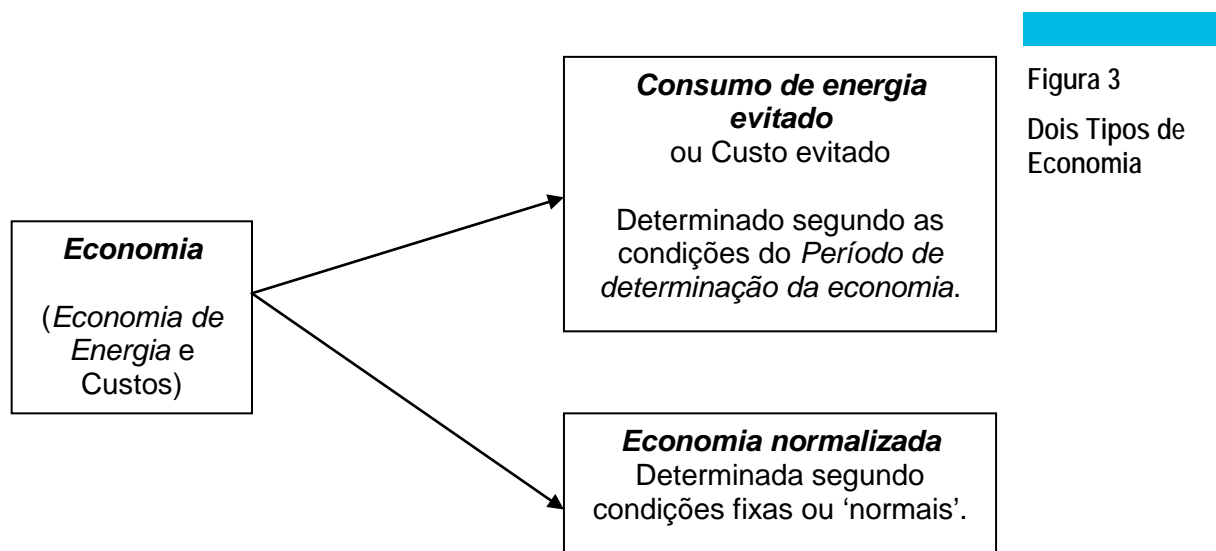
Figura 3

Dois Tipos de Economia

Economia

(Economia de Energia e Custos)

Consumo de energia evitado
ou Custo evitado

Determinado segundo as condições do Período de determinação da economia.

Economia normalizada
Determinada segundo condições fixas ou 'normais'.